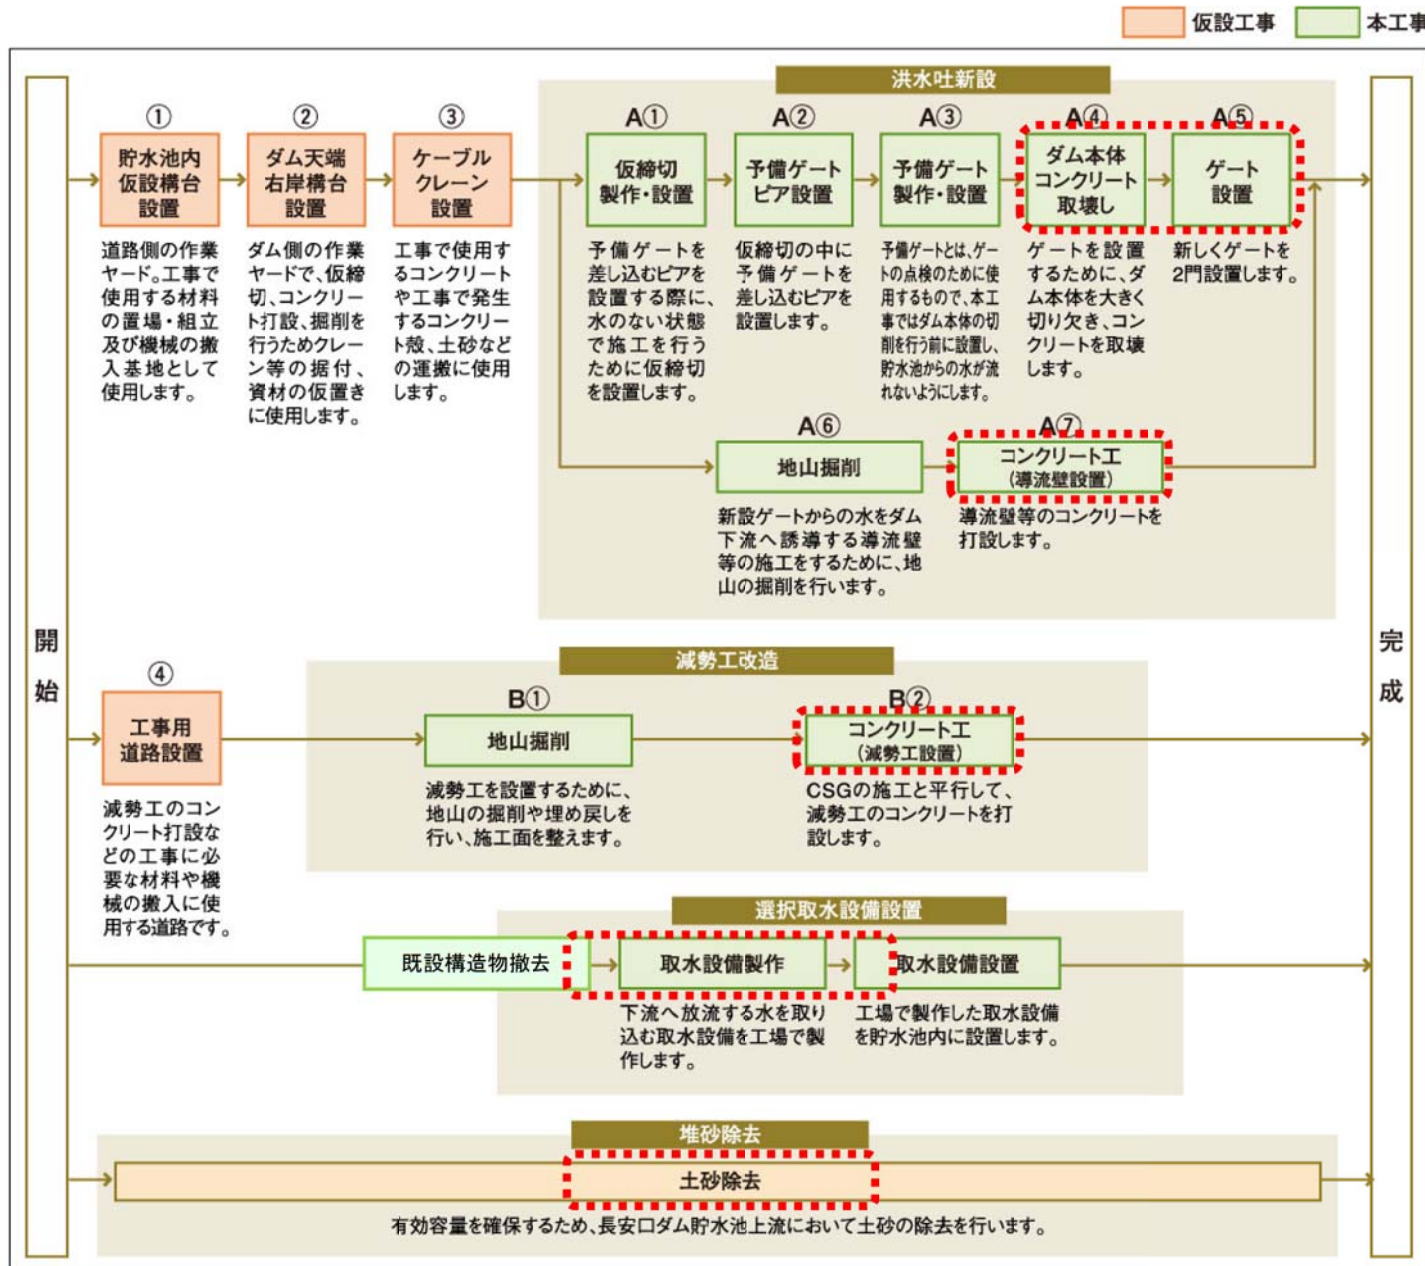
仮設工事
本工事

開始

①
貯水池内仮設構台設置
道路側の作業ヤード。工事で使用する材料の置場・組立及び機械の搬入基地として使用します。

②
ダム天端右岸構台設置
ダム側の作業ヤードで、仮締切、コンクリート打設、掘削を行うためクレーン等の据付、資材の仮置きに使用します。

③
ケーブルクレーン設置
工事で使用するコンクリートや工事で発生するコンクリート殻、土砂などの運搬に使用します。

洪水吐新設

A①
仮締切製作・設置
予備ゲートを差し込むピアを設置する際に、水のない状態で施工を行うために仮締切を設置します。

A②
予備ゲートピア設置
仮締切の中に予備ゲートを差し込むピアを設置します。

A③
予備ゲート製作・設置
予備ゲートとは、ゲートの点検のために使用するもので、本工事ではダム本体の切削を行う前に設置し、貯水池からの水が流れないようにします。

A④
ダム本体コンクリート取壊し
ゲートを設置するために、ダム本体を大きく切り欠き、コンクリートを取壊します。

A⑤
ゲート設置
新しくゲートを2門設置します。

A⑥
地山掘削
新設ゲートからの水をダム下流へ誘導する導流壁等の施工をするために、地山の掘削を行います。

A⑦
コンクリート工
(導流壁設置)
導流壁等のコンクリートを打設します。

④
工事用道路設置
減勢工のコンクリート打設などの工事に必要な材料や機械の搬入に使用する道路です。

減勢工改造

B①
地山掘削
減勢工を設置するために、地山の掘削や埋め戻しを行い、施工面を整えます。

B②
コンクリート工
(減勢工設置)
CSGの施工と平行して、減勢工のコンクリートを打設します。

選択取水設備設置

既設構造物撤去

取水設備製作
下流へ放流する水を取り込む取水設備を工場で製作します。

取水設備設置
工場で製作した取水設備を貯水池内に設置します。

堆砂除去

土砂除去
有効容量を確保するため、長安口ダム貯水池上流において土砂の除去を行います。

完成